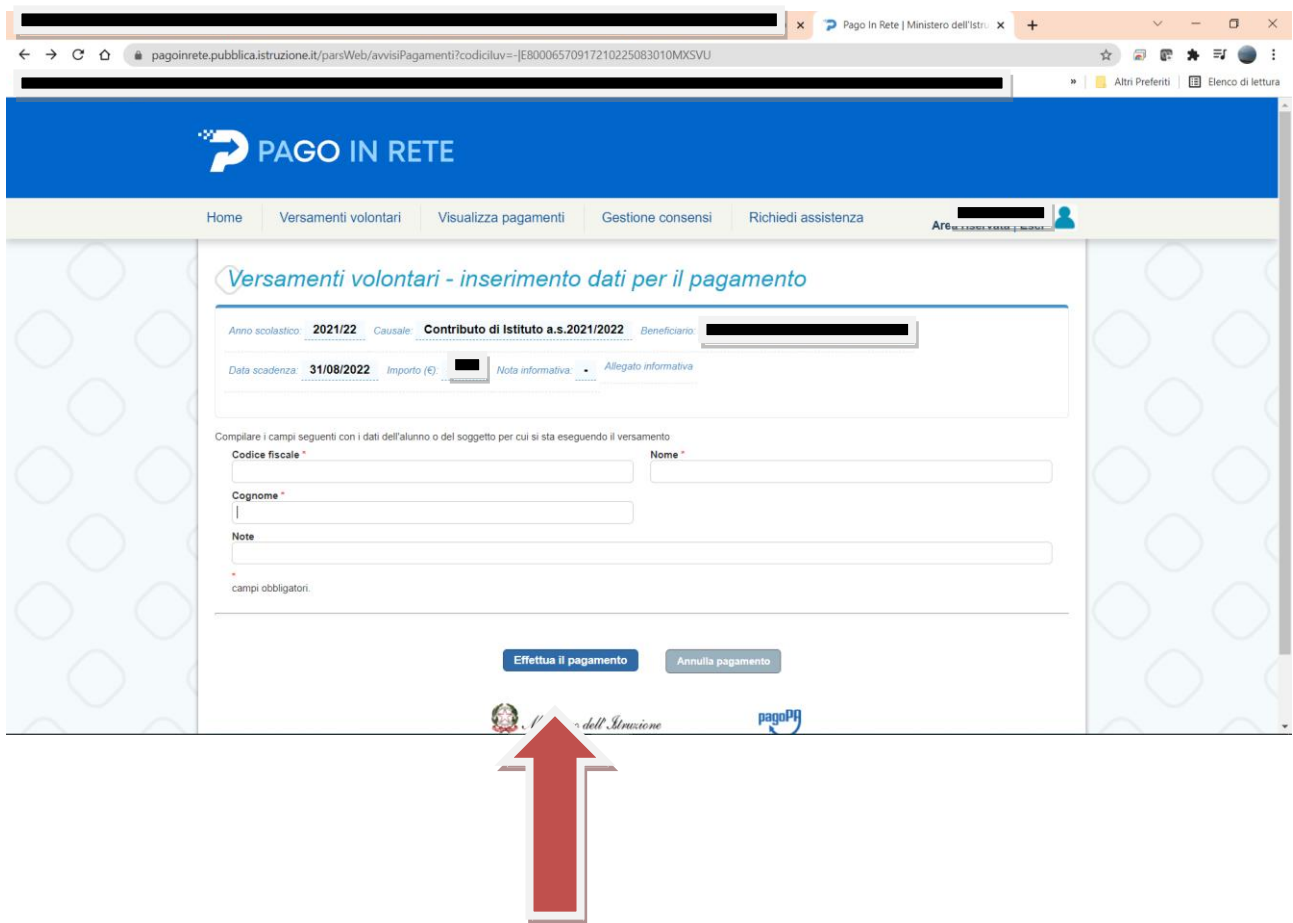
Pago In Rete | Ministero dell'Istru

pagoinrete.pubblica.istruzione.it/parsWeb/avvisiPagamenti?codiciluv=-|E80006570917210225083010MXSVU

Altri Preferiti | Elenco di lettura

PAGO IN RETE

Home | Versamenti volontari | Visualizza pagamenti | Gestione consensi | Richiedi assistenza | Are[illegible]

Versamenti volontari - inserimento dati per il pagamento

Anno scolastico: 2021/22 Causale: Contributo di Istituto a.s.2021/2022 Beneficiario: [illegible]

Data scadenza: 31/08/2022 Importo (€): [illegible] Nota informativa: - Allegato informativa

Compilare i campi seguenti con i dati dell'alunno o del soggetto per cui si sta eseguendo il versamento

Codice fiscale *

Nome *

Cognome *

Note

* campi obbligatori.

Effettua il pagamento

Annulla pagamento

M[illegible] dell'Istruzione

pagoPA